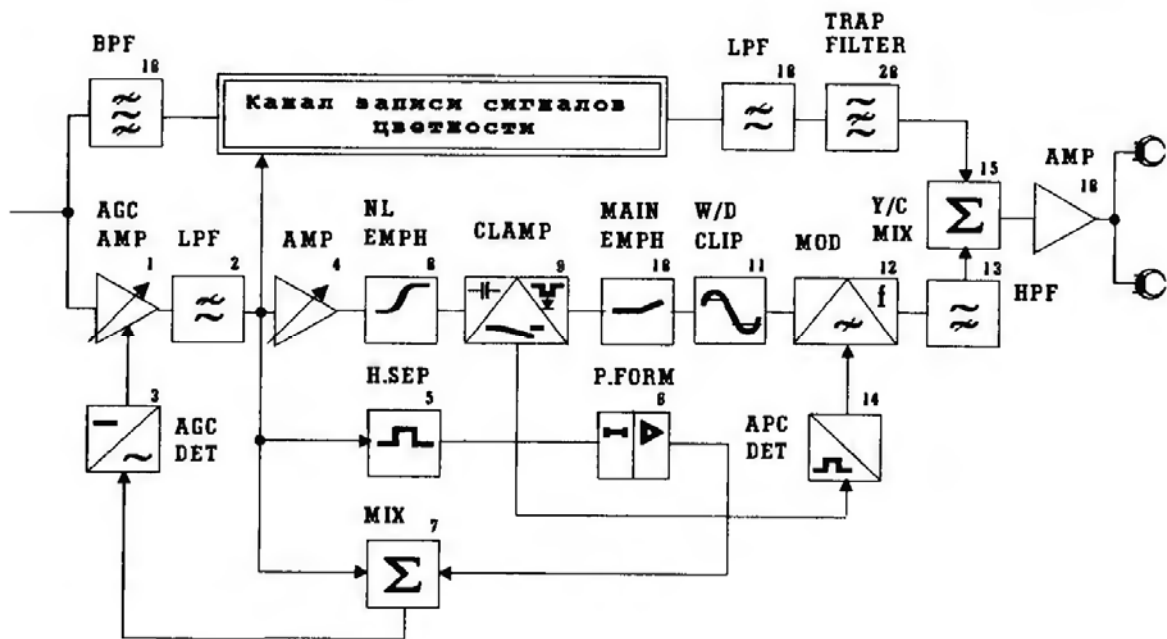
BPF
16

Канал записи сигналов цветности

LPF
18

TRAP FILTER
20

AMP
16

AGC AMP
1

LPF
2

AMP
4

NL EMPH
8

CLAMP
9

MAIN EMPH
10

W/D CLIP
11

MOD
12
f

Y/C MIX
15
Σ

13
HPF

3
AGC DET

H.SEP
5

P.FORM
6

APC DET
14

MIX
7
Σ